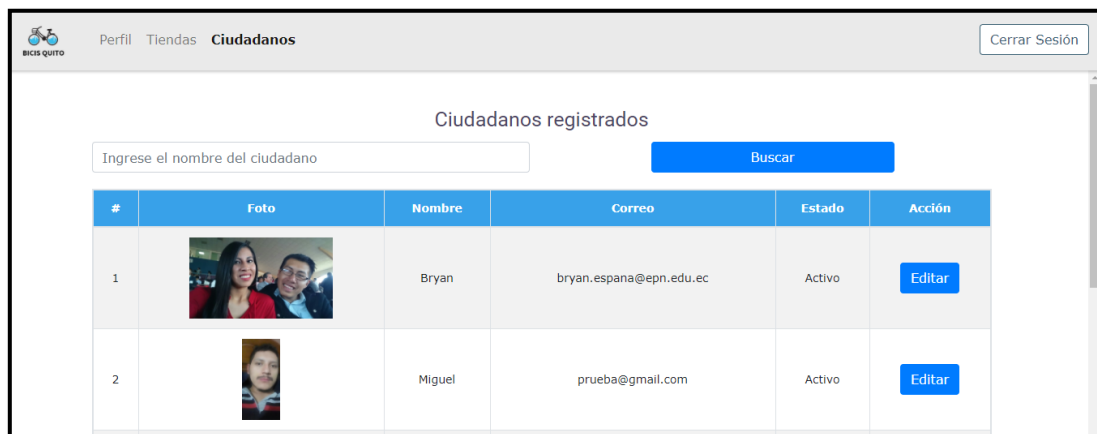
BICIS QUITO

Perfil Tiendas **Ciudadanos**

Cerrar Sesión

Ciudadanos registrados

Ingrese el nombre del ciudadano

Buscar

| # | Foto | Nombre | Correo | Estado | Acción |
|---|---|---|---|---|---|
| 1 | | Bryan | bryan.espana@epn.edu.ec | Activo | Editar |
| 2 | | Miguel | prueba@gmail.com | Activo | Editar |